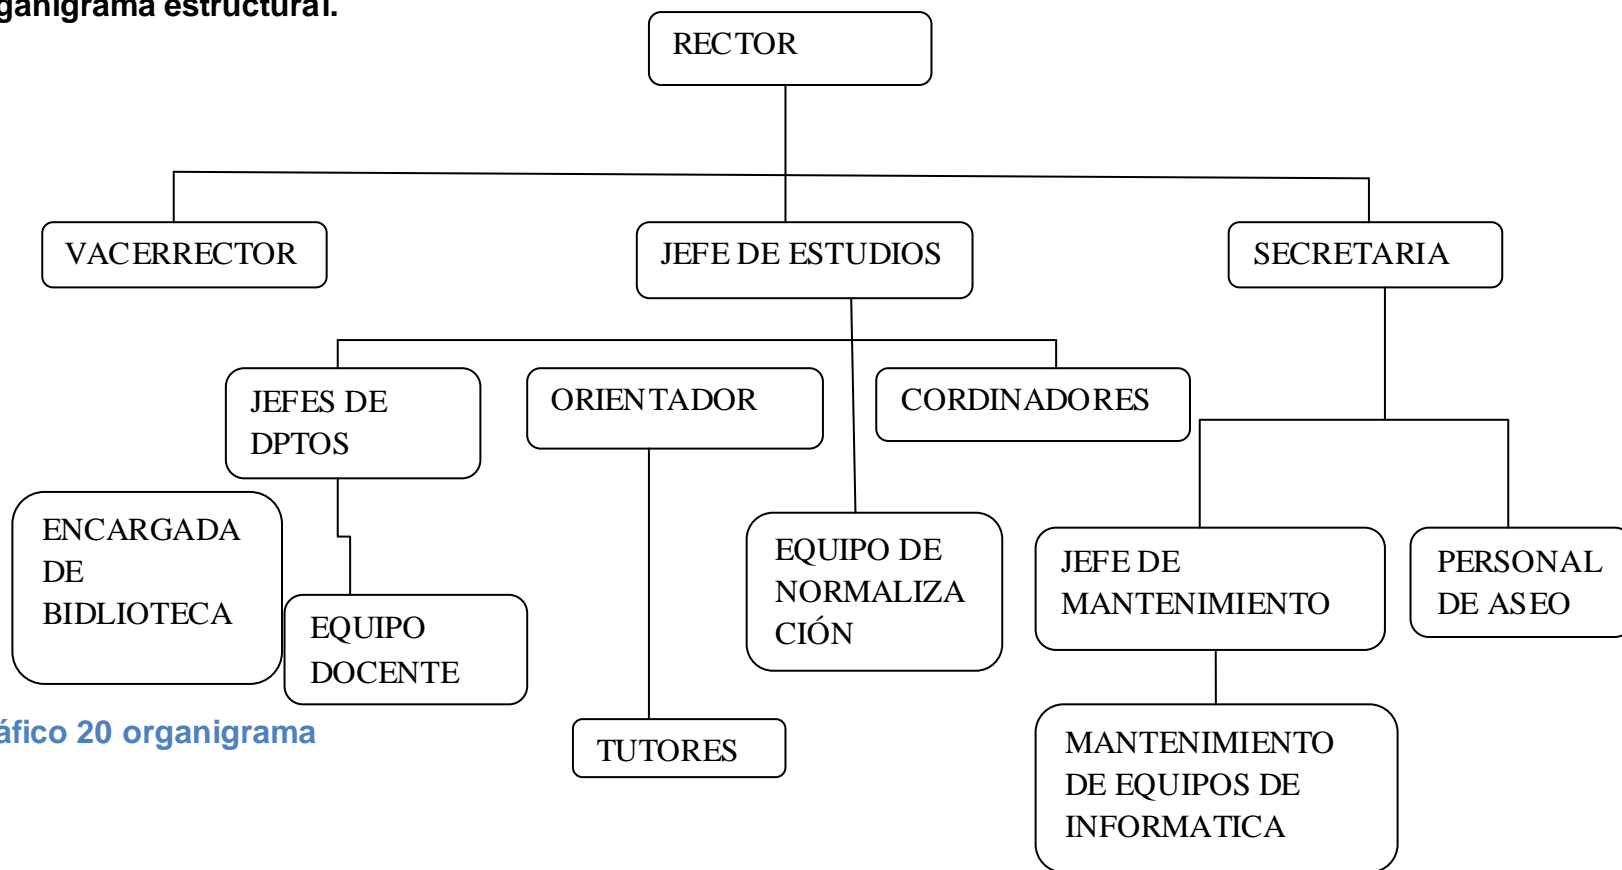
ganigrama estructural.

RECTOR

VACERRECTOR

JEFE DE ESTUDIOS

SECRETARIA

JEFES DE DPTOS

ORIENTADOR

CORDINADORES

ENCARGADA DE BIDLIOTECA

EQUIPO DOCENTE

EQUIPO DE NORMALIZA CIÓN

JEFE DE MANTENIMIENTO

PERSONAL DE ASEO

TUTORES

MANTENIMIENTO DE EQUIPOS DE INFORMATICA

áfico 20 organigrama